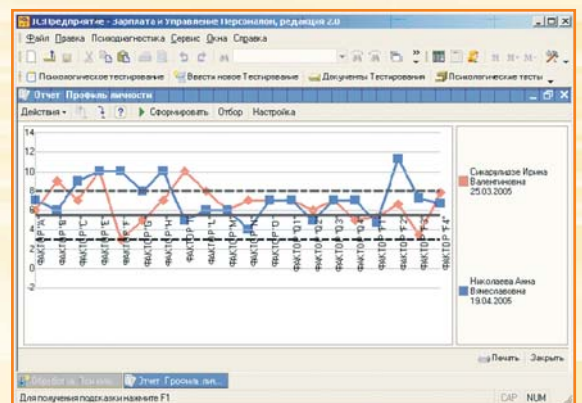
1С:Предприятие - Зарплата и Управление Персоналом, редакция 2.0

Файл Правка Психодиагностика Сервис Окна Справка

Психологическое тестирование   Ввести новое Тестирование   Документы Тестирования   Психологические тесты

Отчет Профиль личности

Действия   Сформировать   Отбор   Настройка

14
12
10
8
6
4
2
0
-2
-4

ФАКТОР "A"
ФАКТОР "B"
ФАКТОР "C"
ФАКТОР "E"
ФАКТОР "F"
ФАКТОР "G"
ФАКТОР "H"
ФАКТОР "I"
ФАКТОР "L"
ФАКТОР "M"
ФАКТОР "N"
ФАКТОР "O"
ФАКТОР "Q1"
ФАКТОР "Q2"
ФАКТОР "Q3"
ФАКТОР "Q4"
ФАКТОР "F1"
ФАКТОР "F2"
ФАКТОР "F3"
ФАКТОР "F4"

Сихарулидзе Ирина Валентиновна 25.03.2005

Николаева Анна Вячеславовна 19.04.2005

Печать   Закрыть

Обработка Тестиро...   Отчет Профиль лич...

Для получения подсказки нажмите F1

CAP NUM